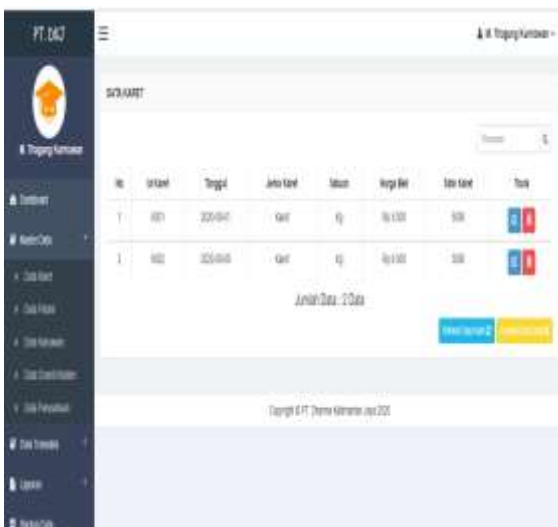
PT. DKT

M. Tingang Kurniawan

Dashboard

Master Data

Data Karet

Data Pabrik

Data Karyawan

Data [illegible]

Data Pemasukan

Data Transaksi

Laporan

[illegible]

≡

M. Tingang Kurniawan

DATA KARET

Search

| No | Id Karet | Tanggal | Jenis Karet | Satuan | Harga Beli | Stok Karet | Tools |
|---|---|---|---|---|---|---|---|
| 1 | K001 | 2020-09-01 | Karet | Kg | Rp 8.000 | 5000 | |
| 2 | K002 | 2020-09-03 | Karet | Kg | Rp 8.000 | 5000 | |

Jumlah Data : 2 Data

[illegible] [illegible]

Copyright © PT. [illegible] 2020